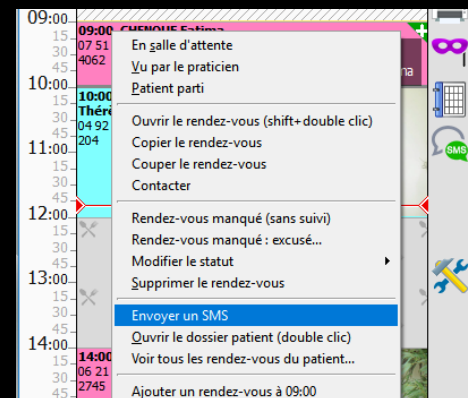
09:00
15
30
45
10:00
15
30
45
11:00
15
30
45
12:00
15
30
45
13:00
15
30
45
14:00
15
30
45

09:00 CHENOUF Fatima
07 51
4062

10:00
Thér
04 92
204

14:00
06 21
2745

na

SMS

En salle d'attente
Vu par le praticien
Patient parti

Ouvrir le rendez-vous (shift+double clic)
Copier le rendez-vous
Couper le rendez-vous
Contacter

Rendez-vous manqué (sans suivi)
Rendez-vous manqué : excusé...
Modifier le statut
Supprimer le rendez-vous

Envoyer un SMS
Ouvrir le dossier patient (double clic)
Voir tous les rendez-vous du patient...

Ajouter un rendez-vous à 09:00